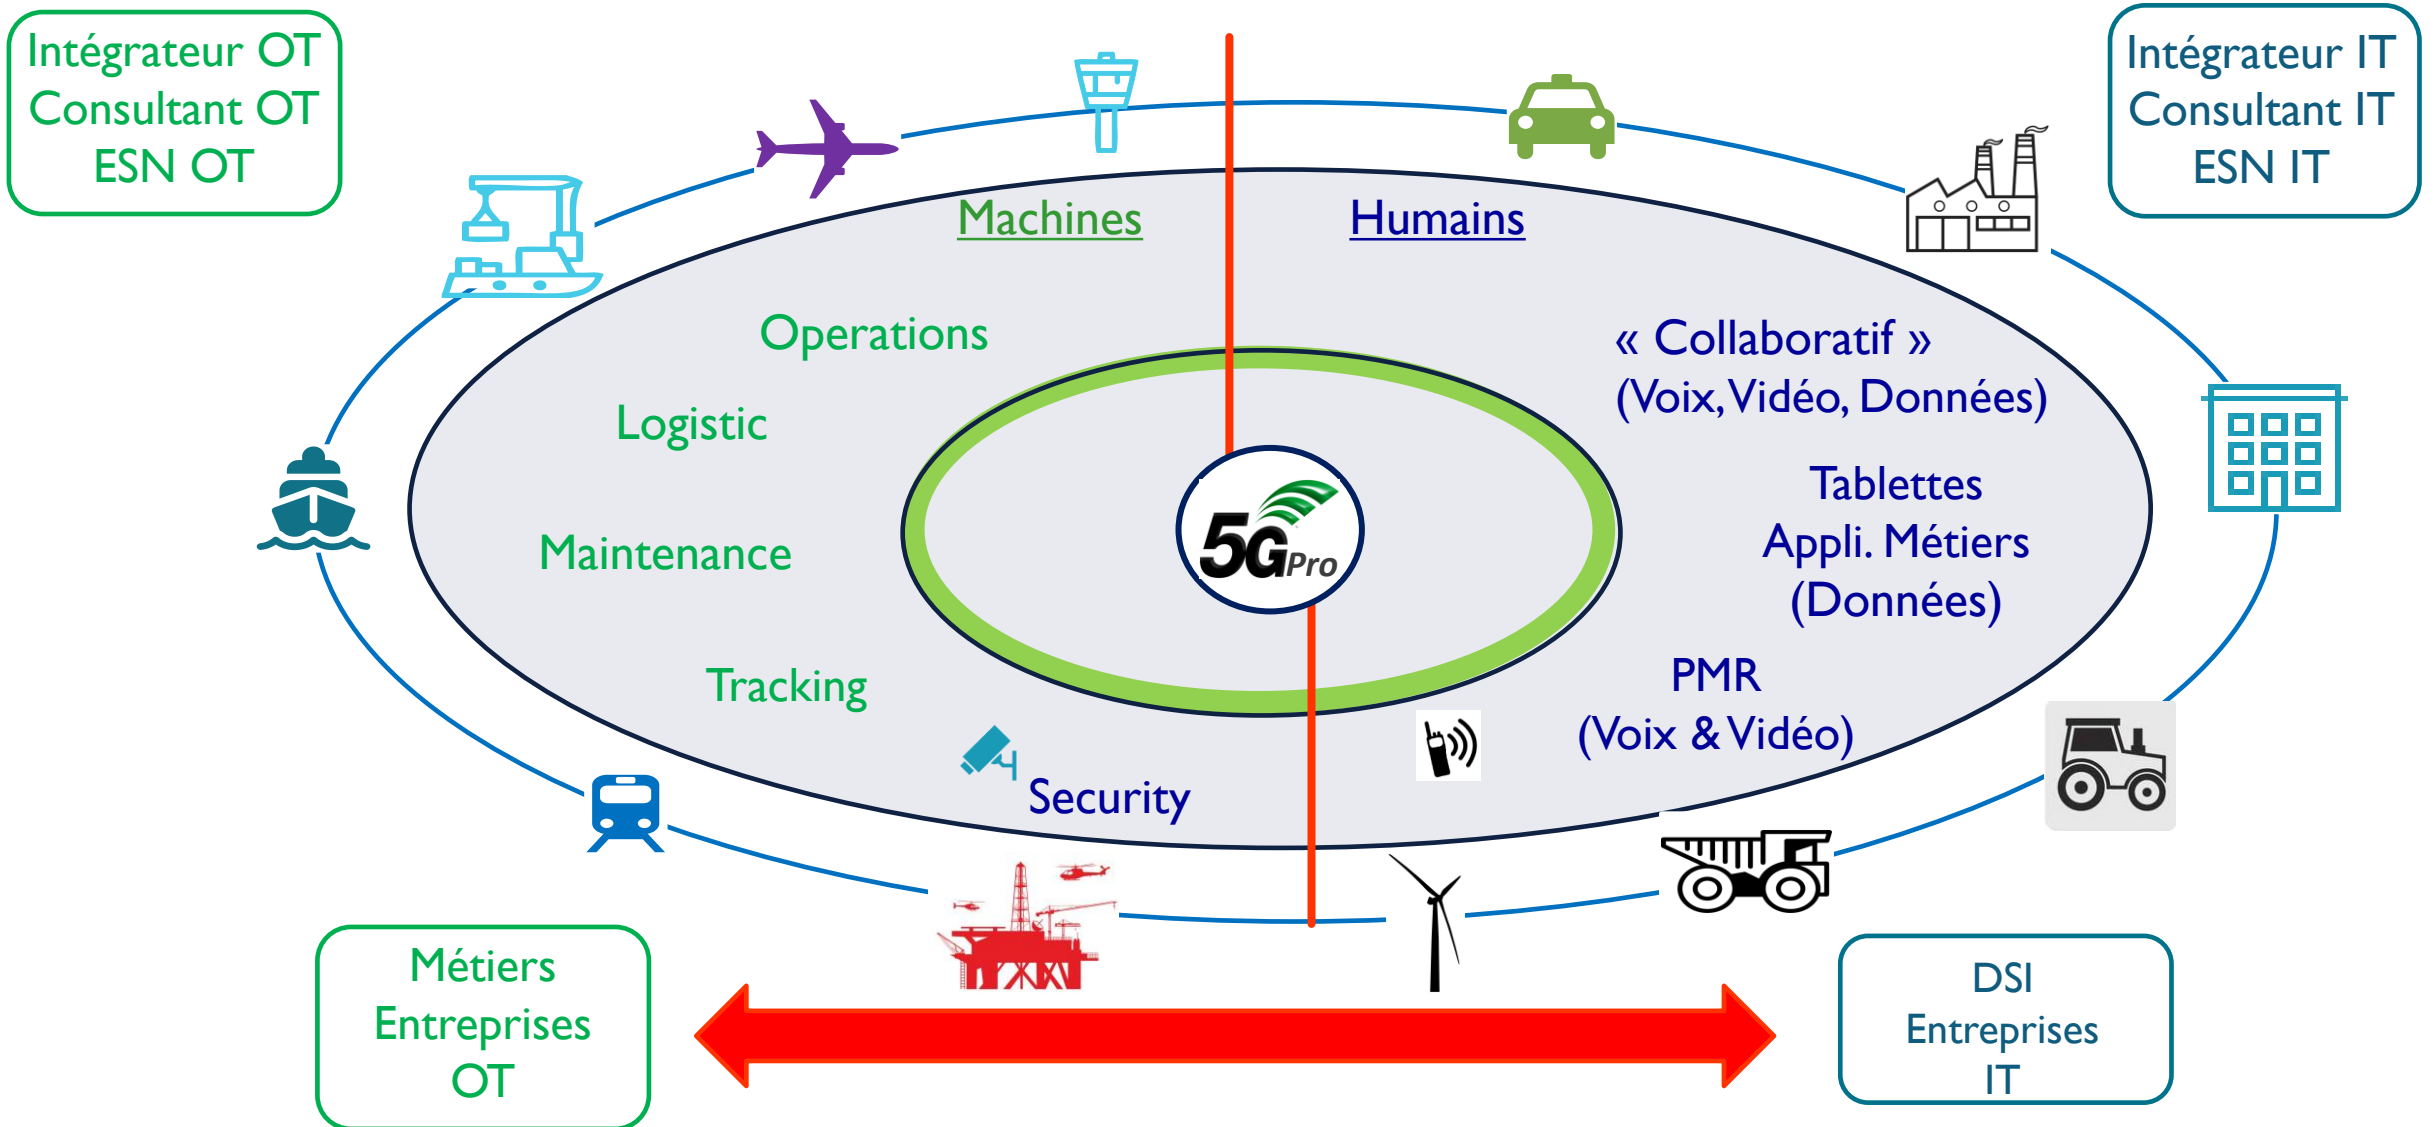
Intégrateur OT
Consultant OT
ESN OT

Intégrateur IT
Consultant IT
ESN IT

Machines

Humains

Operations

Logistic

Maintenance

Tracking

Security

« Collaboratif »
(Voix, Vidéo, Données)

Tablettes
Appli. Métiers
(Données)

PMR
(Voix & Vidéo)

5G Pro

Métiers
Entreprises
OT

DSI
Entreprises
IT